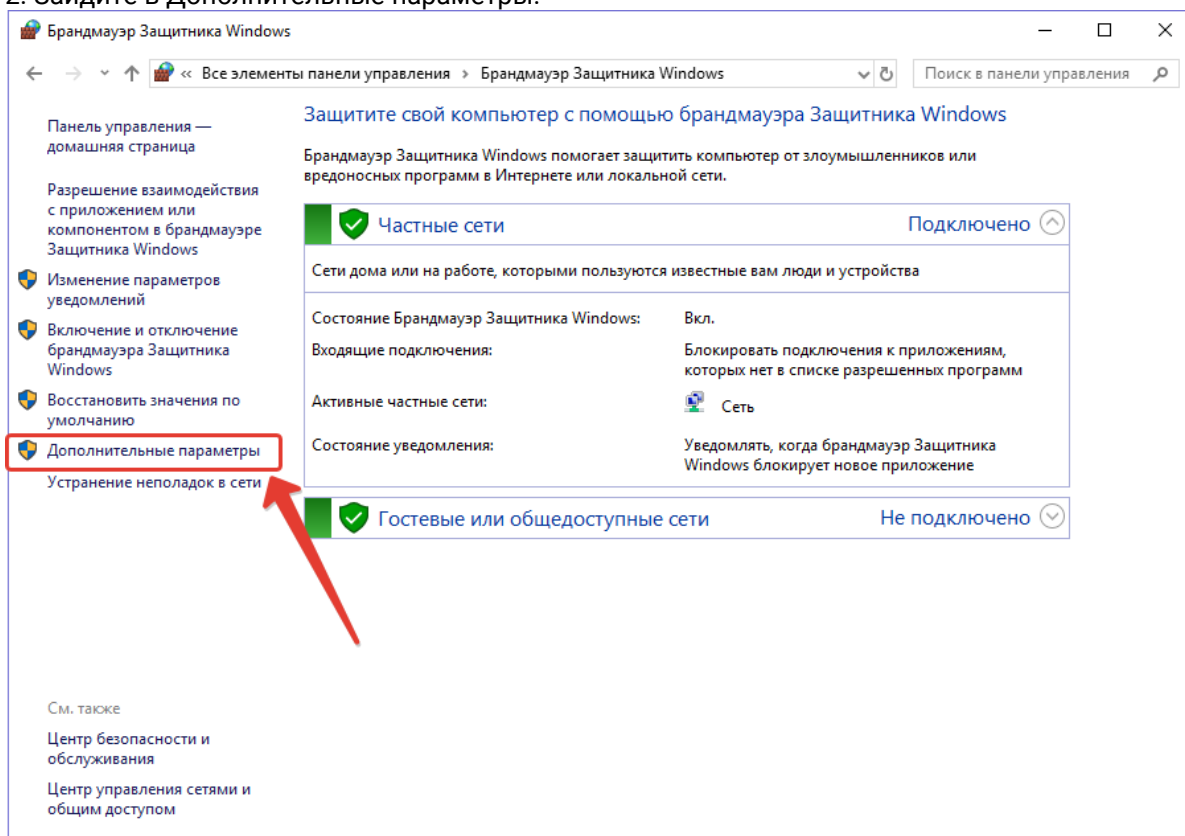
2. Зайдите в Дополнительные параметры.

Брандмауэр Защитника Windows

« Все элементы панели управления › Брандмауэр Защитника Windows

Поиск в панели управления

Панель управления — домашняя страница

Разрешение взаимодействия с приложением или компонентом в брандмауэре Защитника Windows

Изменение параметров уведомлений

Включение и отключение брандмауэра Защитника Windows

Восстановить значения по умолчанию

Дополнительные параметры

Устранение неполадок в сети

См. также

Центр безопасности и обслуживания

Центр управления сетями и общим доступом

Защитите свой компьютер с помощью брандмауэра Защитника Windows

Брандмауэр Защитника Windows помогает защитить компьютер от злоумышленников или вредоносных программ в Интернете или локальной сети.

Частные сети

Подключено

Сети дома или на работе, которыми пользуются известные вам люди и устройства

| | |
|---|---|
| Состояние Брандмауэр Защитника Windows: | Вкл. |
| Входящие подключения: | Блокировать подключения к приложениям, которых нет в списке разрешенных программ |
| Активные частные сети: | Сеть |
| Состояние уведомления: | Уведомлять, когда брандмауэр Защитника Windows блокирует новое приложение |

Гостевые или общедоступные сети

Не подключено